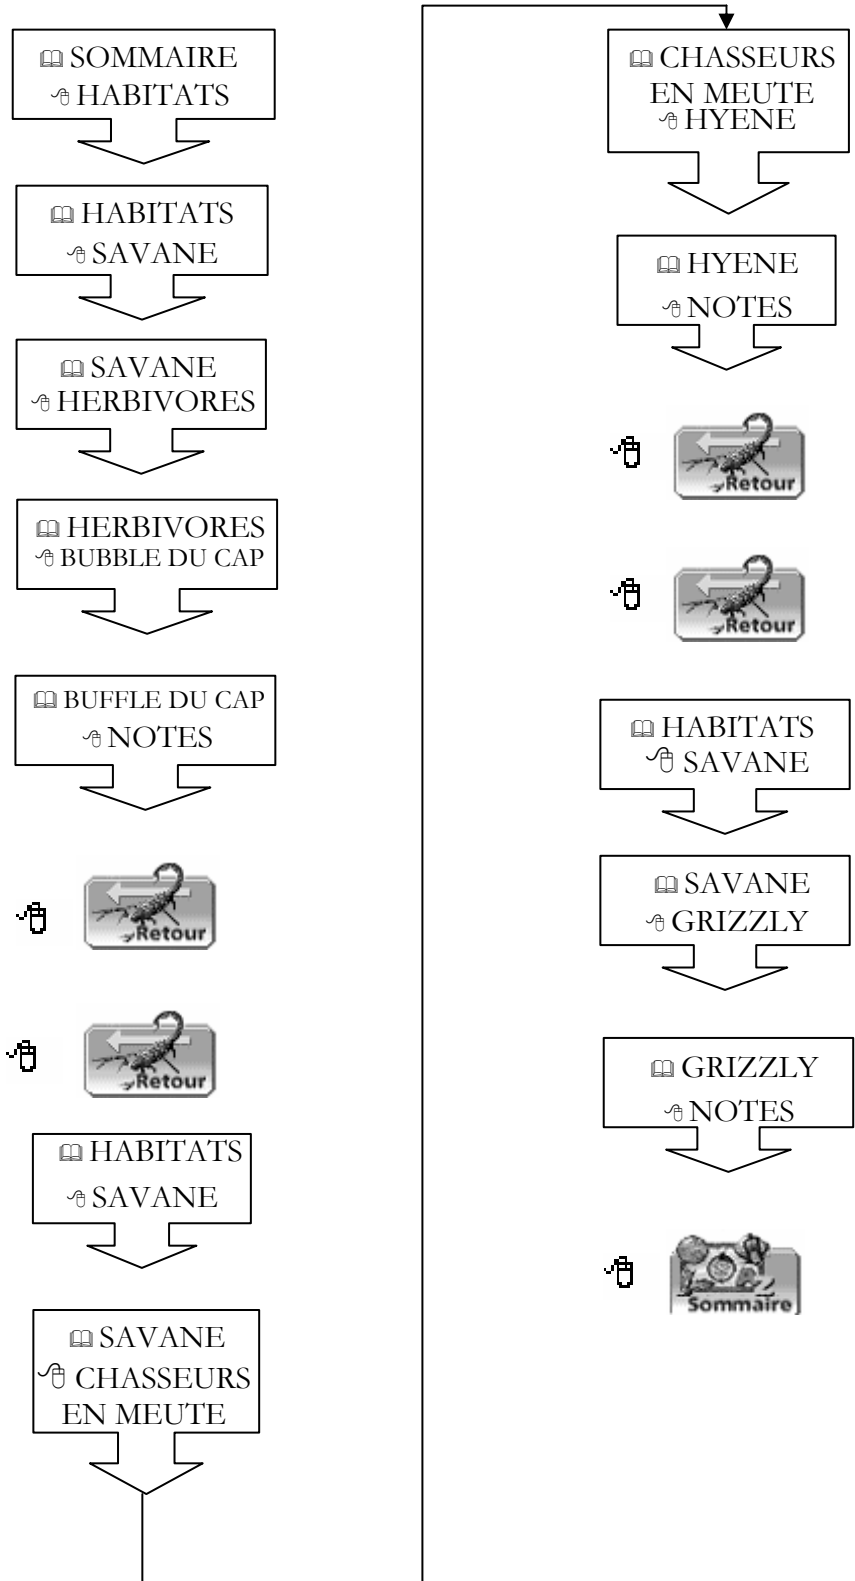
SOMMAIRE
HABITATS

HABITATS
SAVANE

SAVANE
HERBIVORES

HERBIVORES
BUBBLE DU CAP

BUFFLE DU CAP
NOTES

Retour

Retour

HABITATS
SAVANE

SAVANE
CHASSEURS EN MEUTE

CHASSEURS EN MEUTE
HYENE

HYENE
NOTES

Retour

Retour

HABITATS
SAVANE

SAVANE
GRIZZLY

GRIZZLY
NOTES

Sommaire